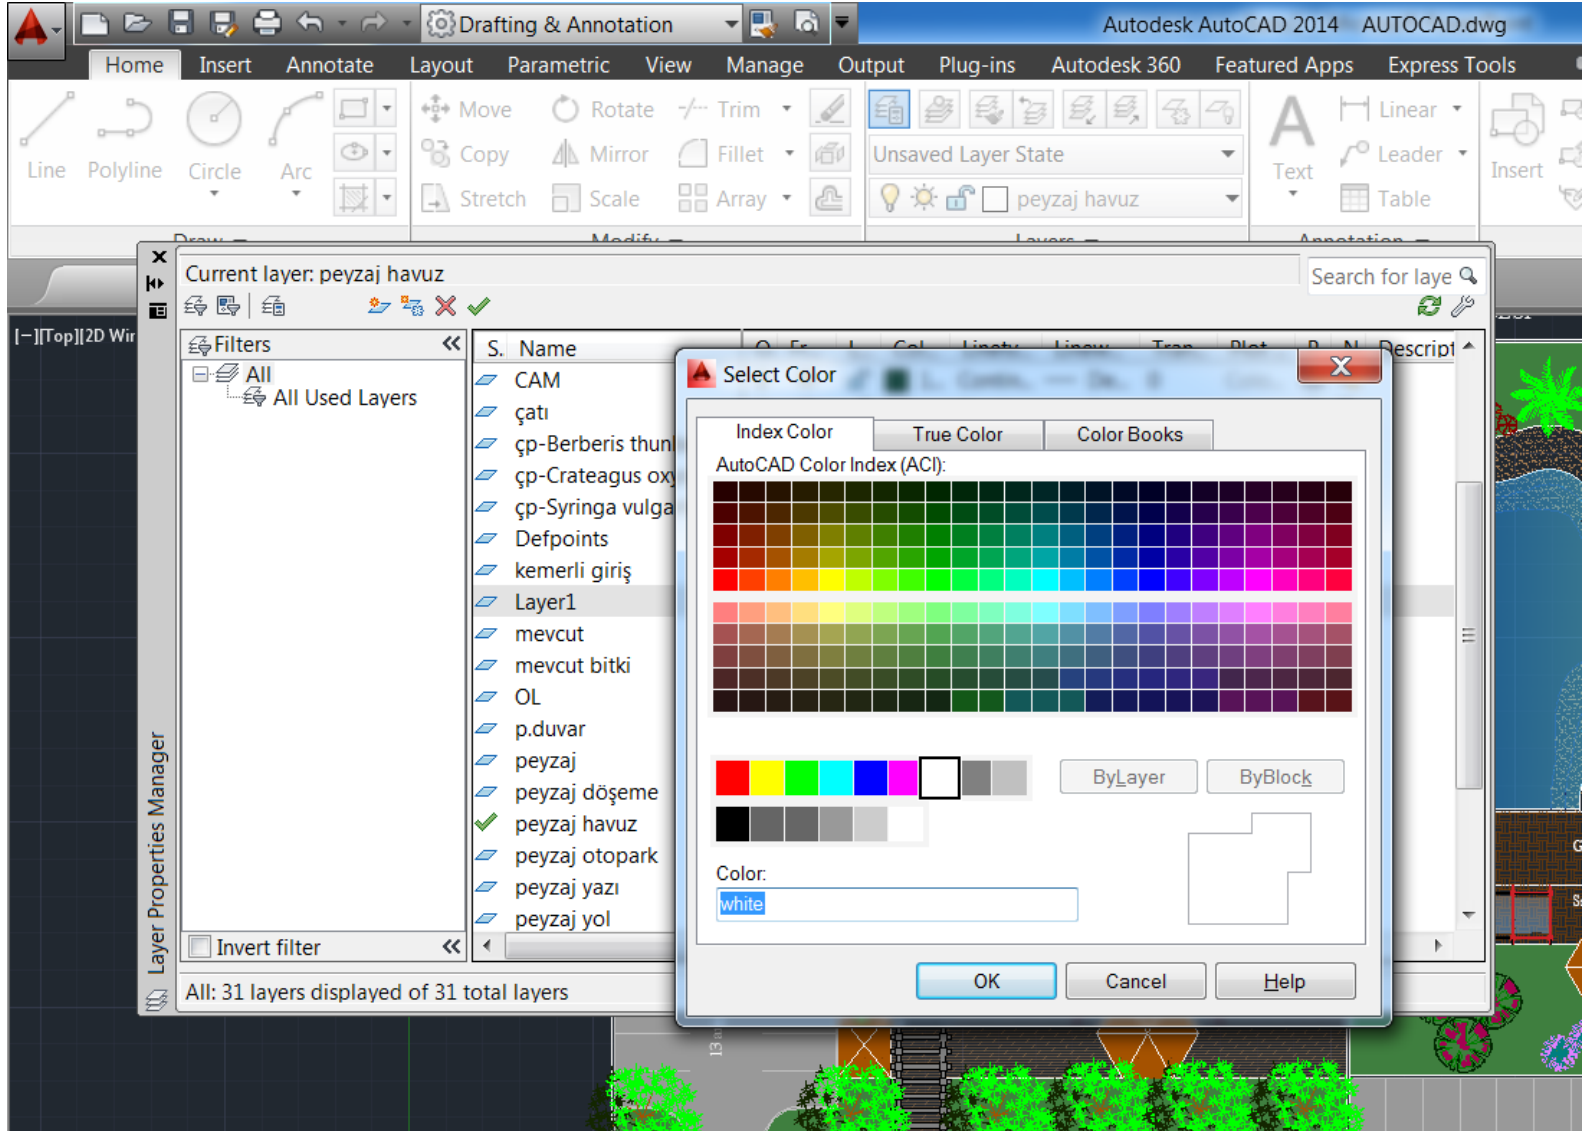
Drafting & Annotation

Autodesk AutoCAD 2014 AUTOCAD.dwg

Home Insert Annotate Layout Parametric View Manage Output Plug-ins Autodesk 360 Featured Apps Express Tools

Line Polyline Circle Arc

Move Rotate Trim
Copy Mirror Fillet
Stretch Scale Array

Unsaved Layer State
peyzaj havuz

Text
Linear
Leader
Table

Insert

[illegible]

[−][Top][2D Wir

Current layer: peyzaj havuz

Search for laye

Filters
All
All Used Layers

Invert filter

S. Name
CAM
çatı
çp-Berberis thun
çp-Crateagus ox
çp-Syringa vulga
Defpoints
kemerli giriş
Layer1
mevcut
mevcut bitki
OL
p.duvar
peyzaj
peyzaj döşeme
peyzaj havuz
peyzaj otopark
peyzaj yazı
peyzaj yol

Descript

All: 31 layers displayed of 31 total layers

Layer Properties Manager

Select Color

Index Color
True Color
Color Books

AutoCAD Color Index (ACI):

ByLayer
ByBlock

Color:
white

OK
Cancel
Help